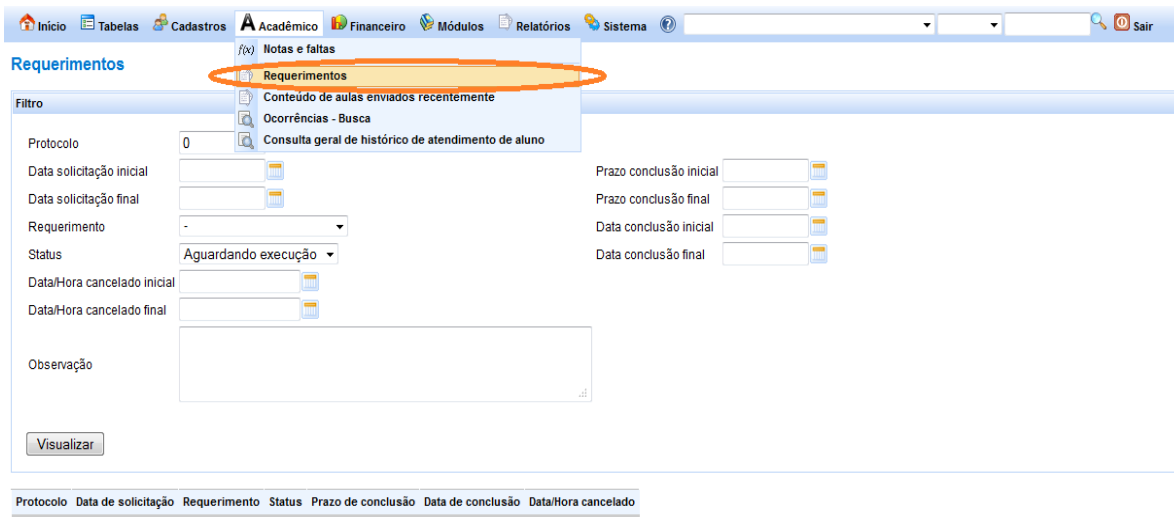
Início Tabelas Cadastros Acadêmico Financeiro Módulos Relatórios Sistema Sair

$f(x)$ Notas e faltas
Requerimentos
Conteúdo de aulas enviados recentemente
Ocorrências - Busca
Consulta geral de histórico de atendimento de aluno

Requerimentos

Filtro

Protocolo 0
Data solicitação inicial
Data solicitação final
Requerimento -
Status Aguardando execução
Data/Hora cancelado inicial
Data/Hora cancelado final
Observação

Prazo conclusão inicial
Prazo conclusão final
Data conclusão inicial
Data conclusão final

Visualizar

| Protocolo | Data de solicitação | Requerimento | Status | Prazo de conclusão | Data de conclusão | Data/Hora cancelado |
|---|---|---|---|---|---|---|